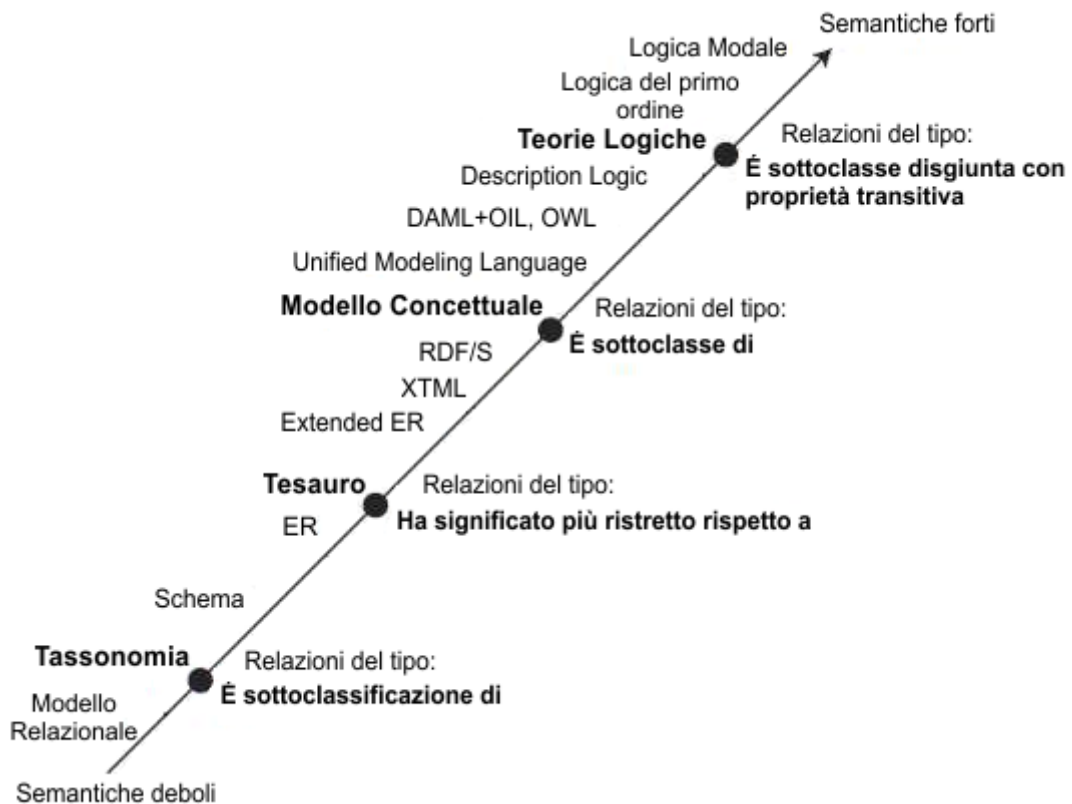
Semantiche forti

Logica Modale

Logica del primo ordine

Teorie Logiche

Relazioni del tipo:
**È sottoclasse disgiunta con proprietà transitiva**

Description Logic

DAML+OIL, OWL

Unified Modeling Language

Modello Concettuale

Relazioni del tipo:
**È sottoclasse di**

RDF/S

XTML

Extended ER

Tesauro

Relazioni del tipo:
**Ha significato più ristretto rispetto a**

ER

Schema

Tassonomia

Relazioni del tipo:
**È sottoclassificazione di**

Modello Relazionale

Semantiche deboli